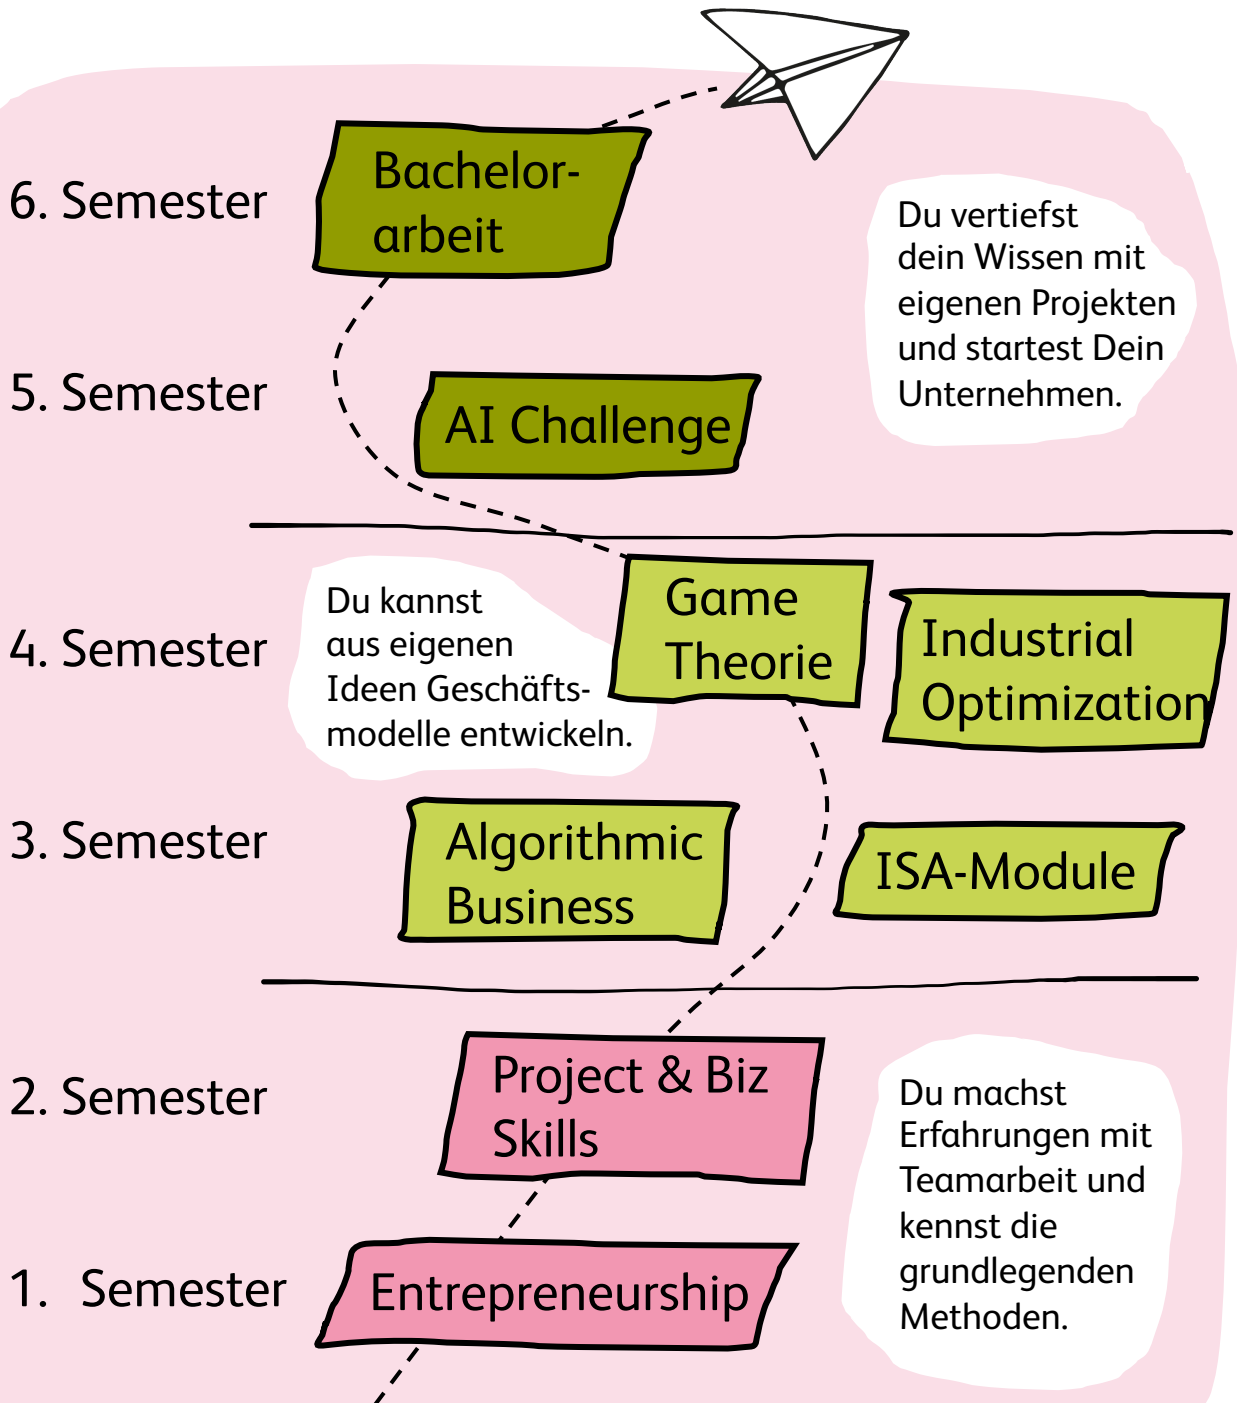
6. Semester

Bachelorarbeit

Du vertiefst dein Wissen mit eigenen Projekten und startest Dein Unternehmen.

5. Semester

AI Challenge

4. Semester

Du kannst aus eigenen Ideen Geschäftsmodelle entwickeln.

Game Theorie

Industrial Optimization

3. Semester

Algorithmic Business

ISA-Module

2. Semester

Project & Biz Skills

Du machst Erfahrungen mit Teamarbeit und kennst die grundlegenden Methoden.

1. Semester

Entrepreneurship